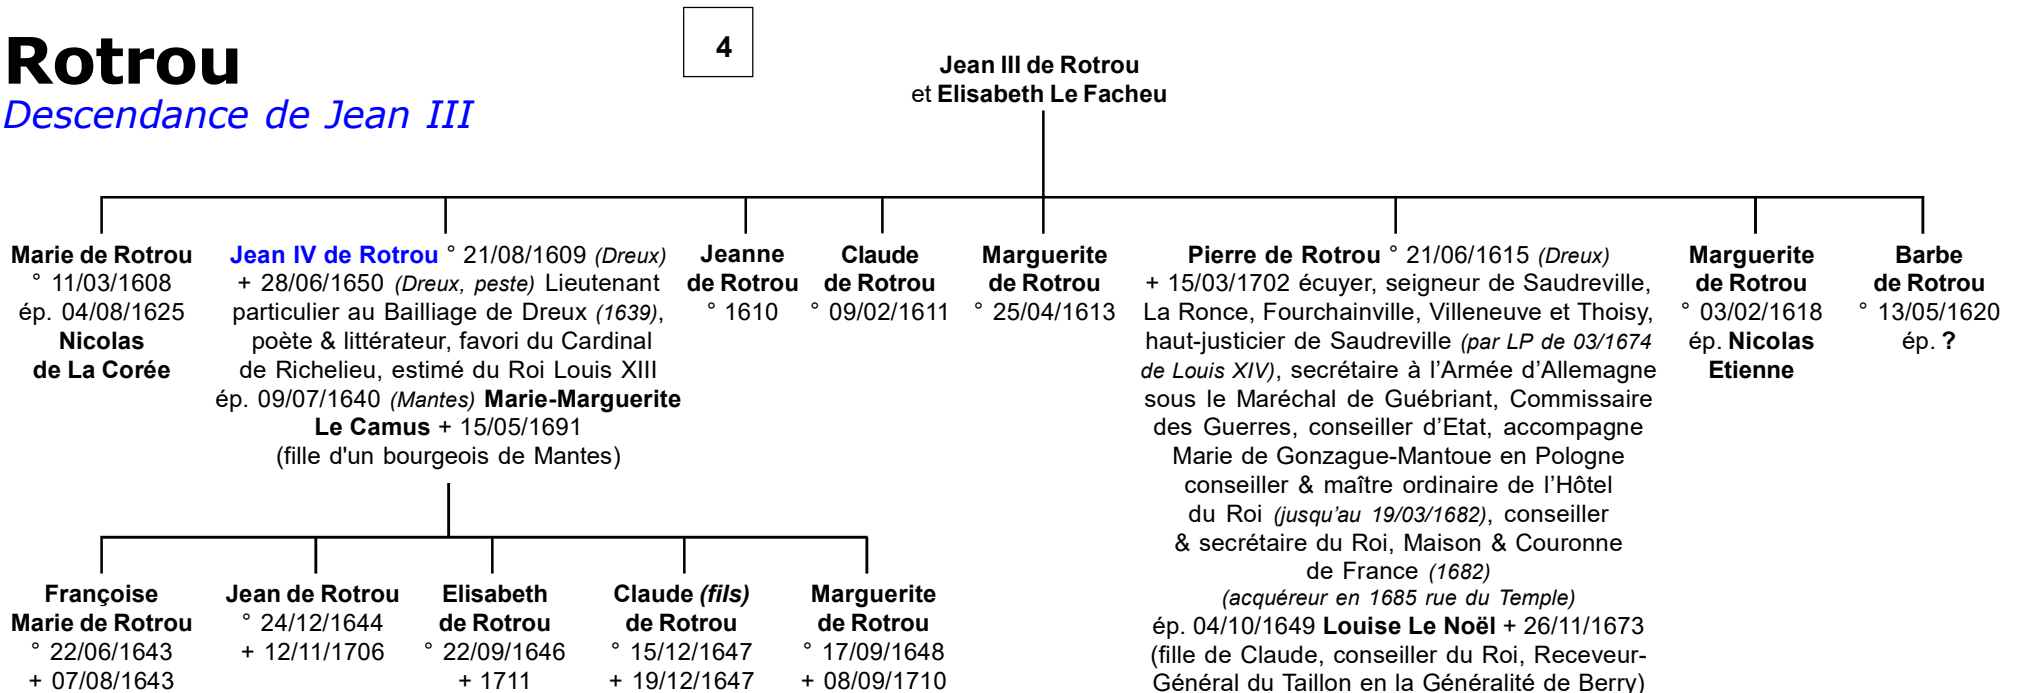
Rotrou
Descendance de Jean III

4

Jean III de Rotrou
et Elisabeth Le Facheu

Marie de Rotrou
° 11/03/1608
ép. 04/08/1625
Nicolas
de La Corée

Jean IV de Rotrou ° 21/08/1609 (Dreux)
+ 28/06/1650 (Dreux, peste) Lieutenant particulier au Bailliage de Dreux (1639), poète & littérateur, favori du Cardinal de Richelieu, estimé du Roi Louis XIII
ép. 09/07/1640 (Mantes) Marie-Marguerite Le Camus + 15/05/1691
(fille d'un bourgeois de Mantes)

Jeanne
de Rotrou
° 1610

Claude
de Rotrou
° 09/02/1611

Marguerite
de Rotrou
° 25/04/1613

Pierre de Rotrou ° 21/06/1615 (Dreux)
+ 15/03/1702 écuyer, seigneur de Saudreville, La Ronce, Fourchainville, Villeneuve et Thoisy, haut-justicier de Saudreville (par LP de 03/1674 de Louis XIV), secrétaire à l'Armée d'Allemagne sous le Maréchal de Guébriant, Commissaire des Guerres, conseiller d'Etat, accompagne Marie de Gonzague-Mantoue en Pologne conseiller & maître ordinaire de l'Hôtel du Roi (jusqu'au 19/03/1682), conseiller & secrétaire du Roi, Maison & Couronne de France (1682)
(acquéreur en 1685 rue du Temple)
ép. 04/10/1649 Louise Le Noël + 26/11/1673
(fille de Claude, conseiller du Roi, Receveur-Général du Taillon en la Généralité de Berry)

Marguerite
de Rotrou
° 03/02/1618
ép. Nicolas
Etienne

Barbe
de Rotrou
° 13/05/1620
ép. ?

Françoise
Marie de Rotrou
° 22/06/1643
+ 07/08/1643

Jean de Rotrou
° 24/12/1644
+ 12/11/1706

Elisabeth
de Rotrou
° 22/09/1646
+ 1711

Claude (fils)
de Rotrou
° 15/12/1647
+ 19/12/1647

Marguerite
de Rotrou
° 17/09/1648
+ 08/09/1710